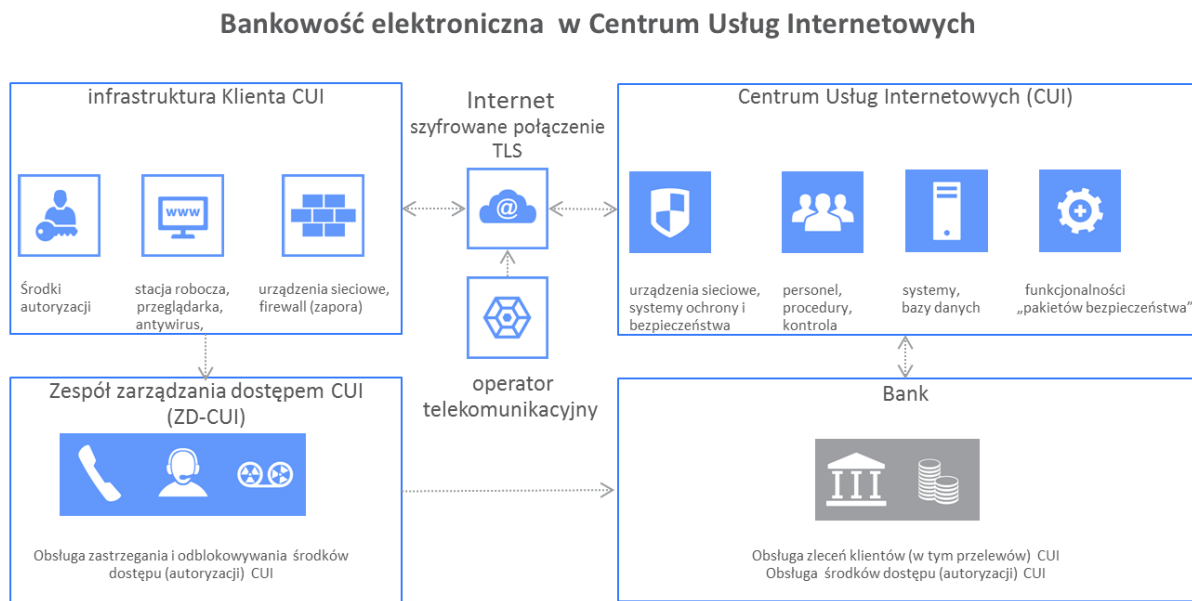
Bankowość elektroniczna w Centrum Usług Internetowych

infrastruktura Klienta CUI

Środki autoryzacji

www

stacja robocza, przeglądarka, antywirus,

urządzenia sieciowe, firewall (zapora)

Internet
szyfrowane połączenie TLS

@

Centrum Usług Internetowych (CUI)

urządzenia sieciowe, systemy ochrony i bezpieczeństwa

personel, procedury, kontrola

systemy, bazy danych

funkcjonalności „pakietów bezpieczeństwa"

operator telekomunikacyjny

Zespół zarządzania dostępem CUI (ZD-CUI)

Obsługa zastrzegania i odblokowywania środków dostępu (autoryzacji) CUI

Bank

Obsługa zleceń klientów (w tym przelewów) CUI
Obsługa środków dostępu (autoryzacji) CUI